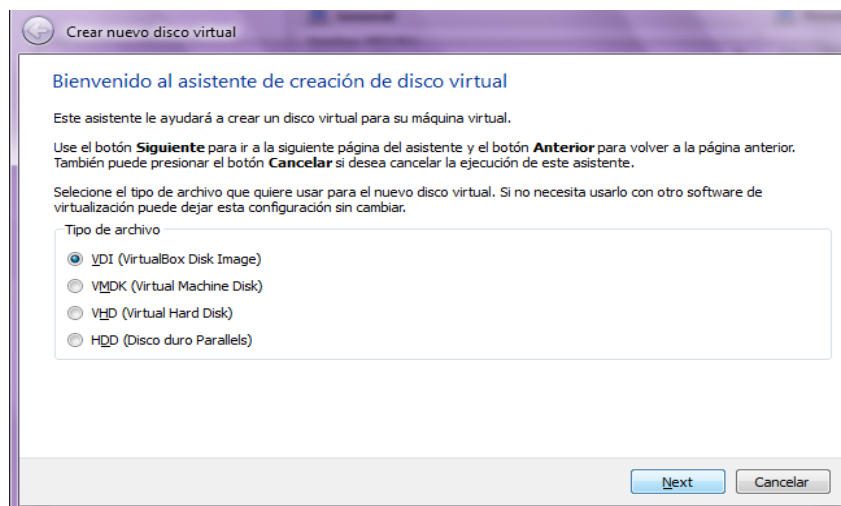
Crear nuevo disco virtual

Bienvenido al asistente de creación de disco virtual

Este asistente le ayudará a crear un disco virtual para su máquina virtual.

Use el botón **Siguiente** para ir a la siguiente página del asistente y el botón **Anterior** para volver a la página anterior. También puede presionar el botón **Cancelar** si desea cancelar la ejecución de este asistente.

Selecione el tipo de archivo que quiere usar para el nuevo disco virtual. Si no necesita usarlo con otro software de virtualización puede dejar esta configuración sin cambiar.

Tipo de archivo

VDI (VirtualBox Disk Image)

VMDK (Virtual Machine Disk)

VHD (Virtual Hard Disk)

HDD (Disco duro Parallels)

Next

Cancelar